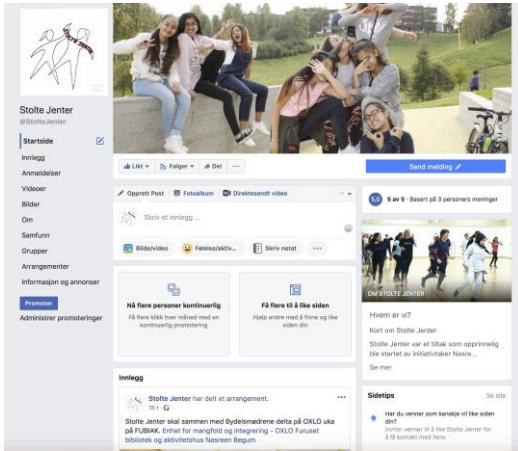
Stolte Jenter
@StolteJenter

Startside
Innlegg
Anmeldelser
Videoer
Bilder
Om
Samfunn
Grupper
Arrangementer
Informasjon og annonser

Promoter
Administrer promoteringer

Likt
Følger
Del
...

Send melding

Opprett Post
Fotoalbum
Direktesendt video

Skriv et innlegg ...

Bilde/video
Følelse/aktiv...
Skriv notat
...

Nå flere personer kontinuerlig
Få flere klikk hver måned med en kontinuerlig promotering

Få flere til å like siden
Hjelp andre med å finne og like siden din

5.0
5 av 5 · Basert på 3 personers meninger

OM STOLTE JENTER

Hvem er vi?
Kort om Stolte Jenter
Stolte Jenter var et tiltak som opprinnelig ble startet av initiativtaker Nasre...
Se mer

Innlegg

Stolte Jenter har delt et arrangement.
15.t ·
Stolte Jenter skal sammen med Bydelsmødrene delta på OXLO uka på FUBIAK. Enhet for mangfold og integrering - OXLO Furuset bibliotek og aktivitetshus Nasreen Begum

Sidetips
Se alle
Har du venner som kanskje vil like siden din?
Inviter venner til å like Stolte Jenter for å få kontakt med flere.